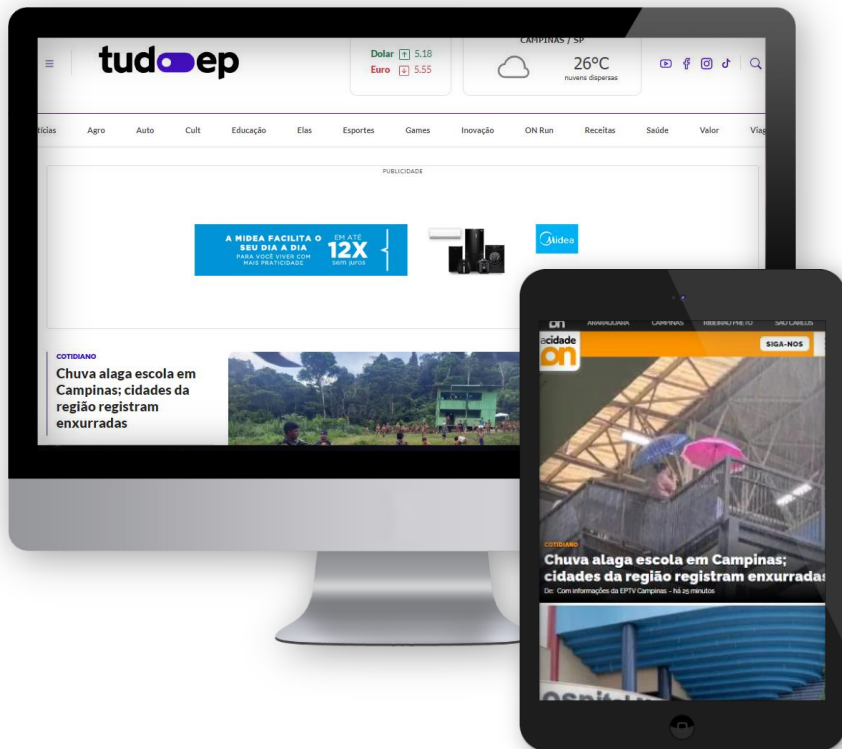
tudoep

Dolar 5.18
Euro 5.55

CAMPINAS / SP
26°C
nuvens dispersas

tícias Agro Auto Cult Educação Elas Esportes Games Inovação ON Run Receitas Saúde Valor Viag

PUBLICIDADE

A MIDEA FACILITA O SEU DIA A DIA
PARA VOCÊ VIVER COM MAIS PRATICIDADE
EM ATÉ 12X sem juros

Midea

COTIDIANO
Chuva alaga escola em Campinas; cidades da região registram enxurradas

on ARARAQUARA CAMPINAS RIBEIRÃO PRETO SÃO CARLOS
acidade on
SIGA-NOS

COTIDIANO
Chuva alaga escola em Campinas; cidades da região registram enxurradas
De: Com informações da EPTV Campinas - há 25 minutos